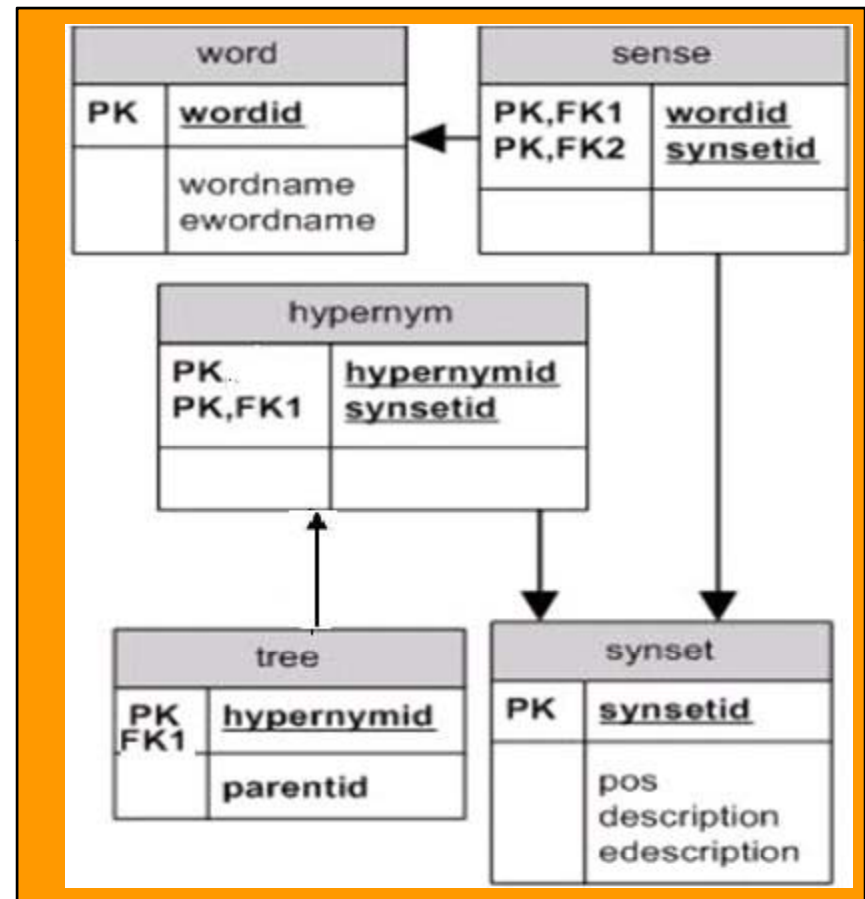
word

| PK | wordid |
|---|---|
| | wordname ewordname |

sense

| PK,FK1 PK,FK2 | wordid synsetid |
|---|---|
| | |

hypernym

| PK PK,FK1 | hypernymid synsetid |
|---|---|
| | |

tree

| PK FK1 | hypernymid |
|---|---|
| | parentid |

synset

| PK | synsetid |
|---|---|
| | pos description edescription |